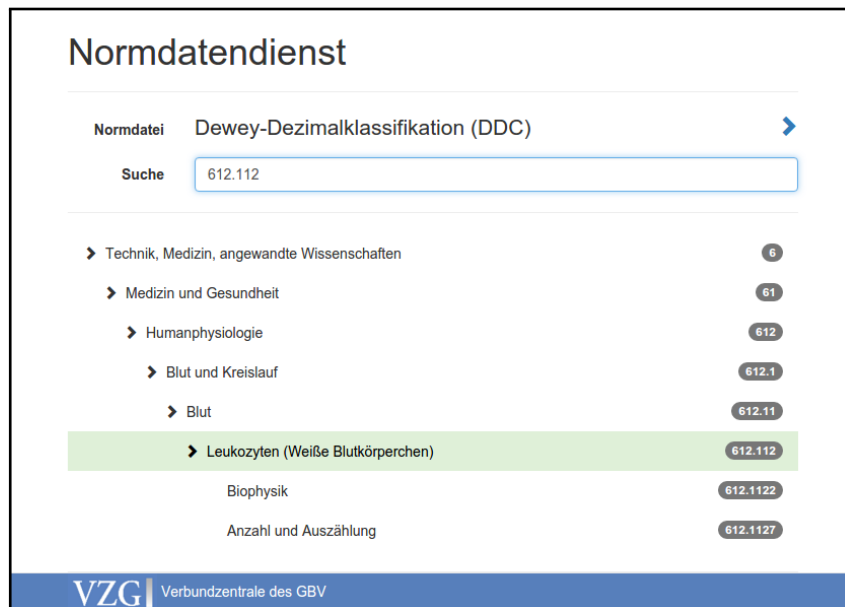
Normdatendienst

Normdatei Dewey-Dezimalklassifikation (DDC)

Suche 612.112

Technik, Medizin, angewandte Wissenschaften 6

Medizin und Gesundheit 61

Humanphysiologie 612

Blut und Kreislauf 612.1

Blut 612.11

Leukozyten (Weiße Blutkörperchen) 612.112

Biophysik 612.1122

Anzahl und Auszählung 612.1127

VZG Verbundzentrale des GBV